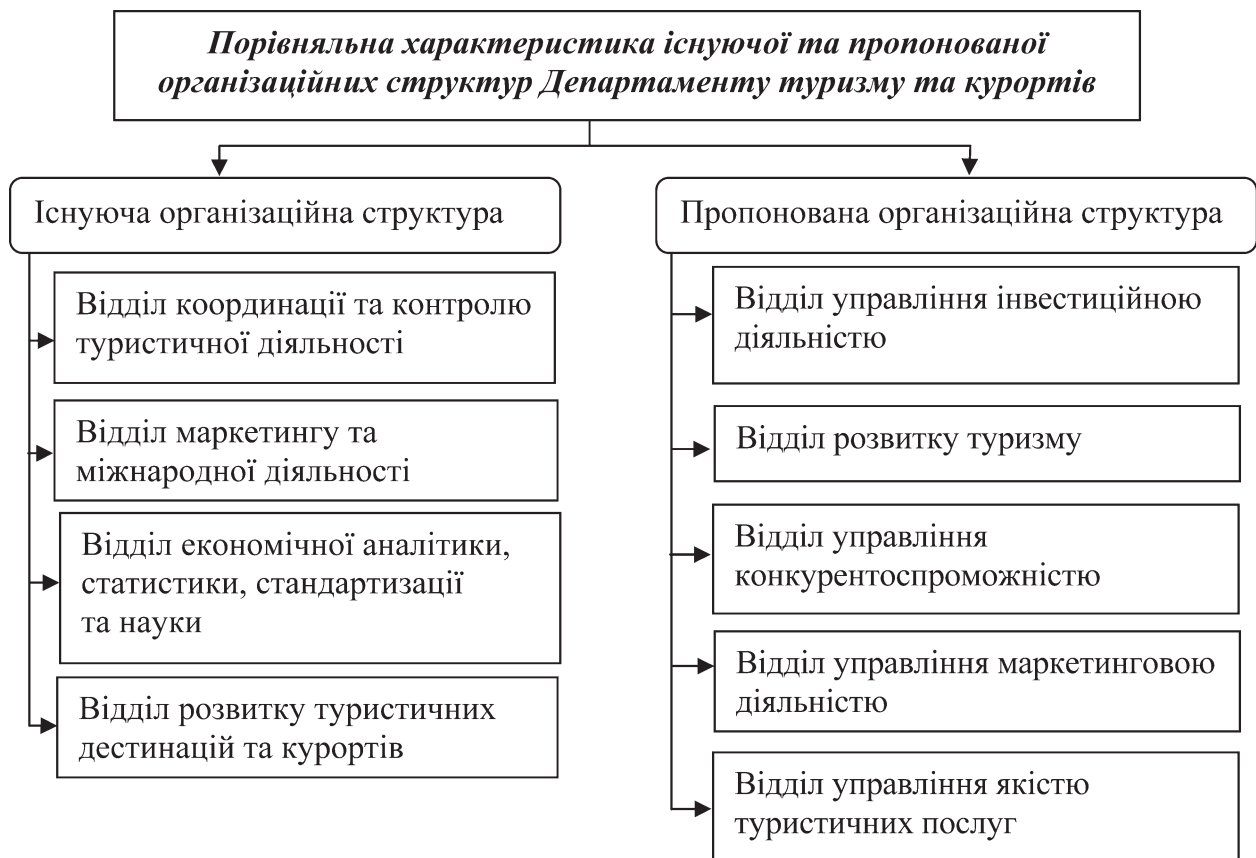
Порівняльна характеристика існуючої та пропонованої організаційних структур Департаменту туризму та курортів

Існуюча організаційна структура

Відділ координації та контролю туристичної діяльності

Відділ маркетингу та міжнародної діяльності

Відділ економічної аналітики, статистики, стандартизації та науки

Відділ розвитку туристичних дестинацій та курортів

Пропонована організаційна структура

Відділ управління інвестиційною діяльністю

Відділ розвитку туризму

Відділ управління конкурентоспроможністю

Відділ управління маркетинговою діяльністю

Відділ управління якістю туристичних послуг